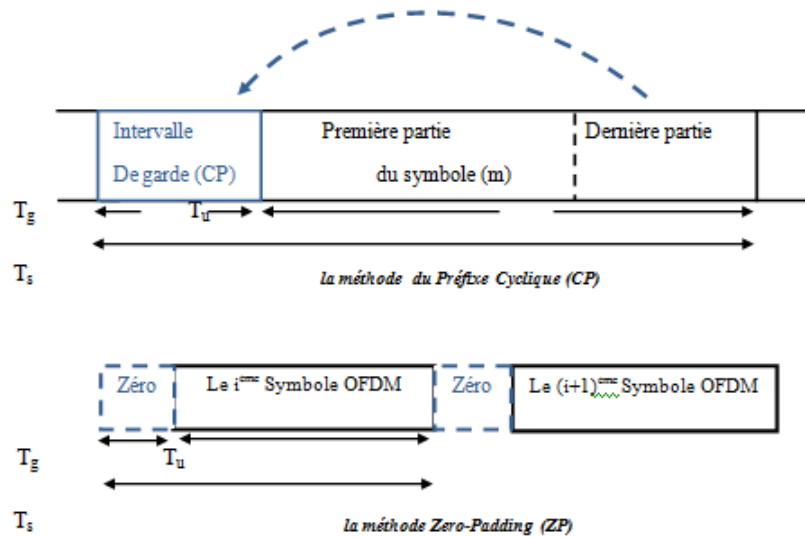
Intervalle De garde (CP)

Première partie du symbole (m)

Dernière partie

$T_g$

$T_u$

$T_s$

la méthode du Préfixe Cyclique (CP)

Zéro

Le $i^{ème}$ Symbole OFDM

Zéro

Le $(i+1)^{ème}$ Symbole OFDM

$T_g$

$T_u$

$T_s$

la méthode Zero-Padding (ZP)